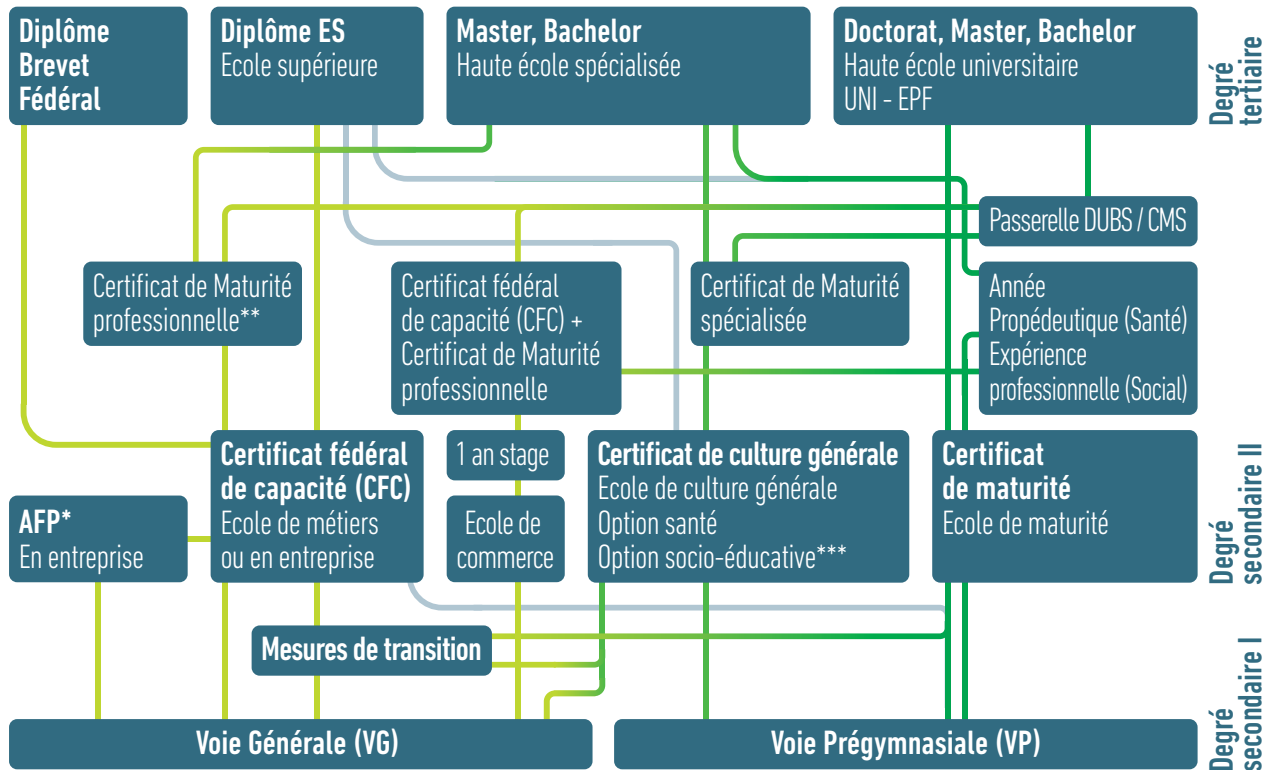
Diplôme Brevet Fédéral

Diplôme ES
Ecole supérieure

Master, Bachelor
Haute école spécialisée

Doctorat, Master, Bachelor
Haute école universitaire
UNI - EPF

Degré tertiaire

Passerelle DUBS / CMS

Certificat de Maturité professionnelle**

Certificat fédéral de capacité (CFC) + Certificat de Maturité professionnelle

Certificat de Maturité spécialisée

Année Propédeutique (Santé)
Expérience professionnelle (Social)

Certificat fédéral de capacité (CFC)
Ecole de métiers ou en entreprise

1 an stage

Ecole de commerce

Certificat de culture générale
Ecole de culture générale
Option santé
Option socio-éducative***

Certificat de maturité
Ecole de maturité

Degré secondaire II

AFP*
En entreprise

Mesures de transition

Degré secondaire I

Voie Générale (VG)

Voie Prégymnasiale (VP)